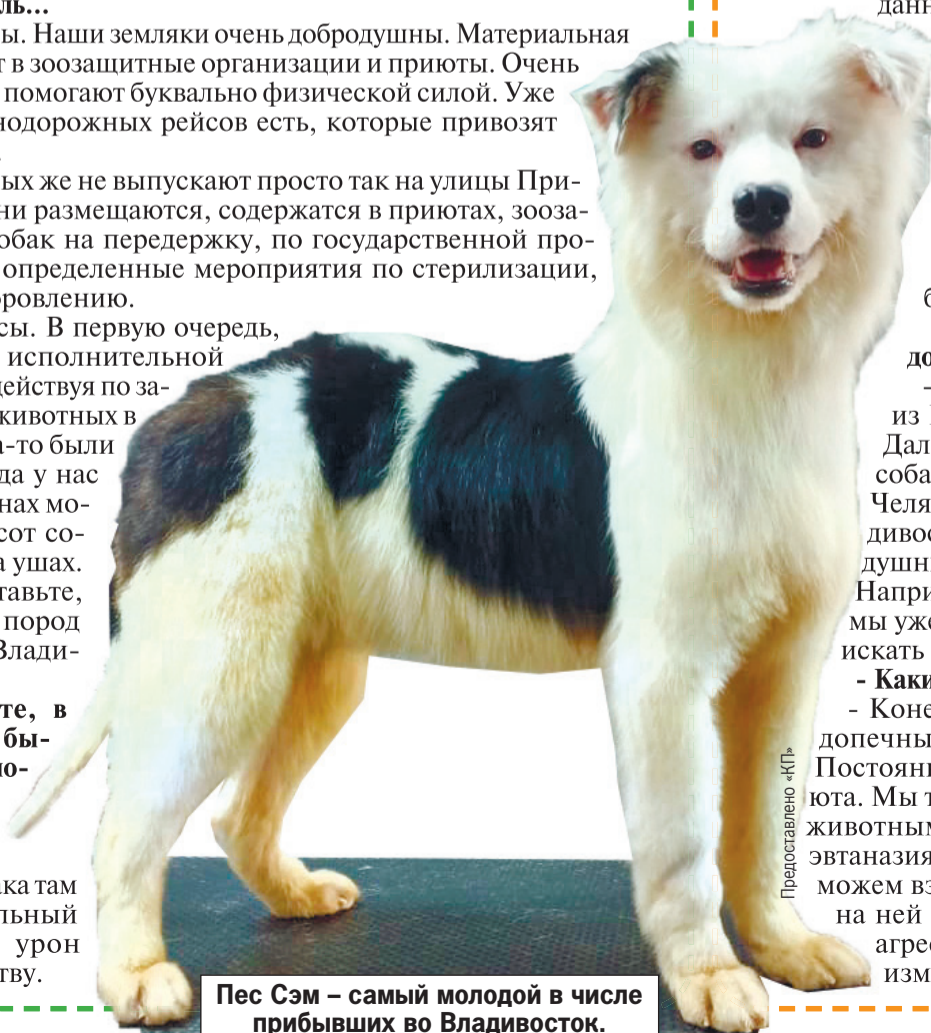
ль...

ы. Наши земляки очень добродушны. Материальная т в зоозащитные организации и приюты. Очень помогают буквально физической силой. Уже нодорожных рейсов есть, которые привозят .

ых же не выпускают просто так на улицы При- ни размещаются, содержатся в приютах, зооза- обак на передержку, по государственной про- определенные мероприятия по стерилизации, ровлению.

сы. В первую очередь, исполнительной действуя по за- животных в а-то были да у нас нах мо- сот со- а ушах. тавьте, пород Влади-

те, в бы- ю-

ка там льный урон тву.

данн

б

до
-
из
Дал
соба
Челя
диво
душн
Напри
мы уже
искать
- Каки
- Коне
допечны
Постоянн
юта. Мы т
животным
эвтаназия
можем вз
на ней
агрес
изм

Предоставлено «КП»

Пес Сэм – самый молодой в числе прибывших во Владивосток.